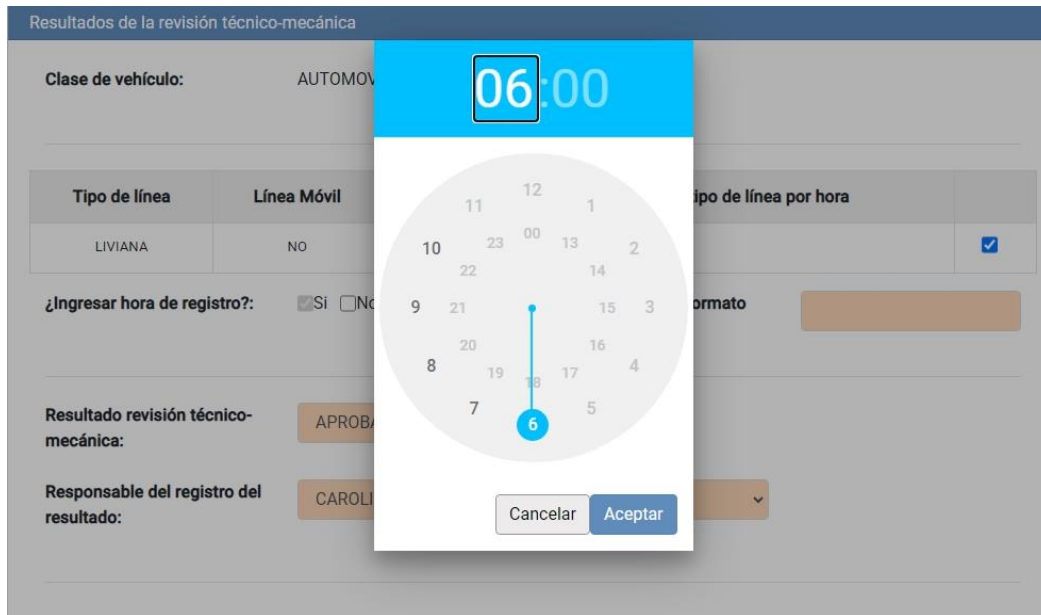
Resultados de la revisión técnico-mecánica

Clase de vehículo: AUTOMOV

| Tipo de línea | Línea Móvil | ipo de línea por hora | |
|---|---|---|---|
| LIVIANA | NO | | ☑ |

¿Ingresar hora de registro?: Si No ormato

Resultado revisión técnico-mecánica: APROBA

Responsable del registro del resultado: CAROLI

06:00

12
11 1
00
23 13
10 2
22 14
9 21 15 3
20 16
8 19 18 17 4
7 5
6

Cancelar Aceptar